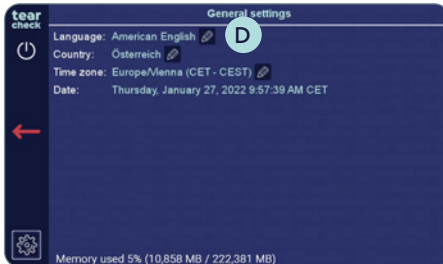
tear check

General settings

Language: American English

D

Country: Österreich

Time zone: Europe/Vienna (CET - CEST)

Date: Thursday, January 27, 2022 9:57:39 AM CET

Memory used 5% (10,858 MB / 222,381 MB)